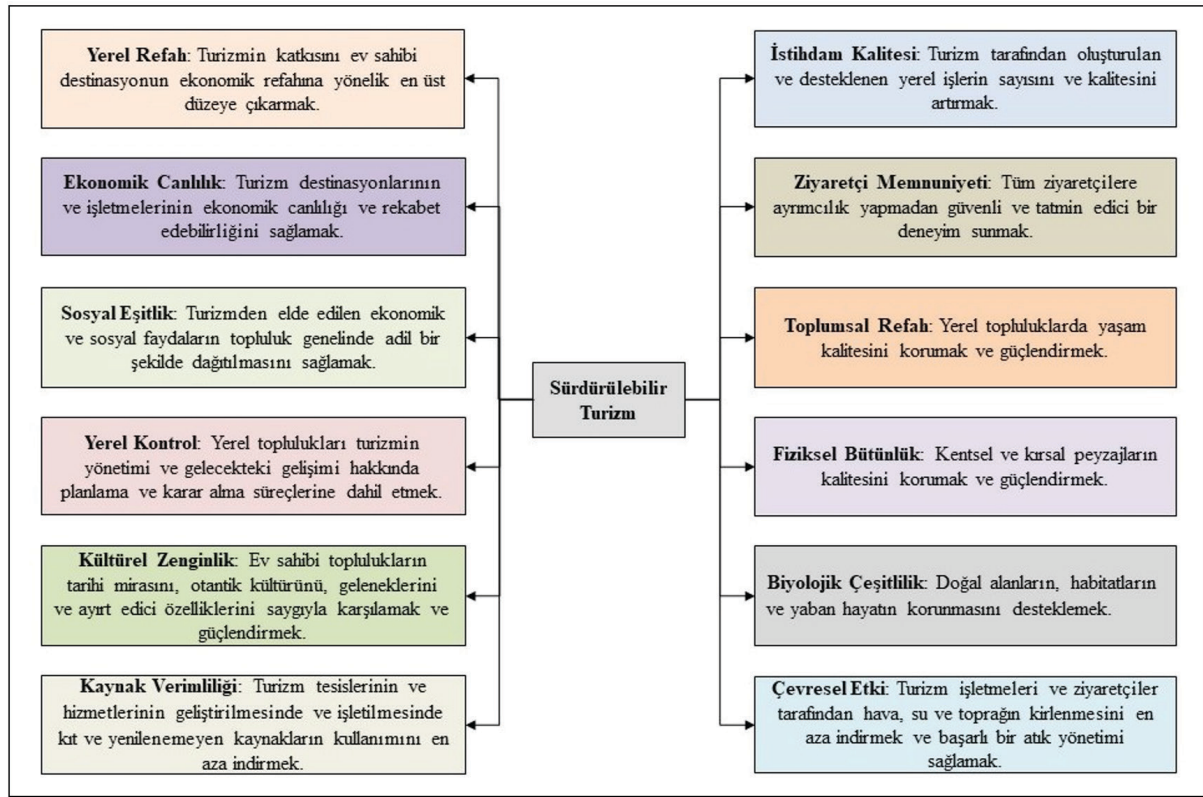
Yerel Refah: Turizmin katkısını ev sahibi destinasyonun ekonomik refahına yönelik en üst düzeye çıkarmak.

Ekonomik Canlılık: Turizm destinasyonlarının ve işletmelerinin ekonomik canlılığı ve rekabet edebilirliğini sağlamak.

Sosyal Eşitlik: Turizmden elde edilen ekonomik ve sosyal faydaların topluluk genelinde adil bir şekilde dağıtılmasını sağlamak.

Yerel Kontrol: Yerel toplulukları turizmin yönetimi ve gelecekteki gelişimi hakkında planlama ve karar alma süreçlerine dahil etmek.

Kültürel Zenginlik: Ev sahibi toplulukların tarihi mirasını, otantik kültürünü, geleneklerini ve ayırt edici özelliklerini saygıyla karşılamak ve güçlendirmek.

Kaynak Verimliliği: Turizm tesislerinin ve hizmetlerinin geliştirilmesinde ve işletilmesinde kıt ve yenilenemeyen kaynakların kullanımını en aza indirmek.

Sürdürülebilir Turizm

İstihdam Kalitesi: Turizm tarafından oluşturulan ve desteklenen yerel işlerin sayısını ve kalitesini artırmak.

Ziyaretçi Memnuniyeti: Tüm ziyaretçilere ayrımcılık yapmadan güvenli ve tatmin edici bir deneyim sunmak.

Toplumsal Refah: Yerel topluluklarda yaşam kalitesini korumak ve güçlendirmek.

Fiziksel Bütünlük: Kentsel ve kırsal peyzajların kalitesini korumak ve güçlendirmek.

Biyolojik Çeşitlilik: Doğal alanların, habitatların ve yaban hayatın korunmasını desteklemek.

Çevresel Etki: Turizm işletmeleri ve ziyaretçiler tarafından hava, su ve toprağın kirlenmesini en aza indirmek ve başarılı bir atık yönetimi sağlamak.